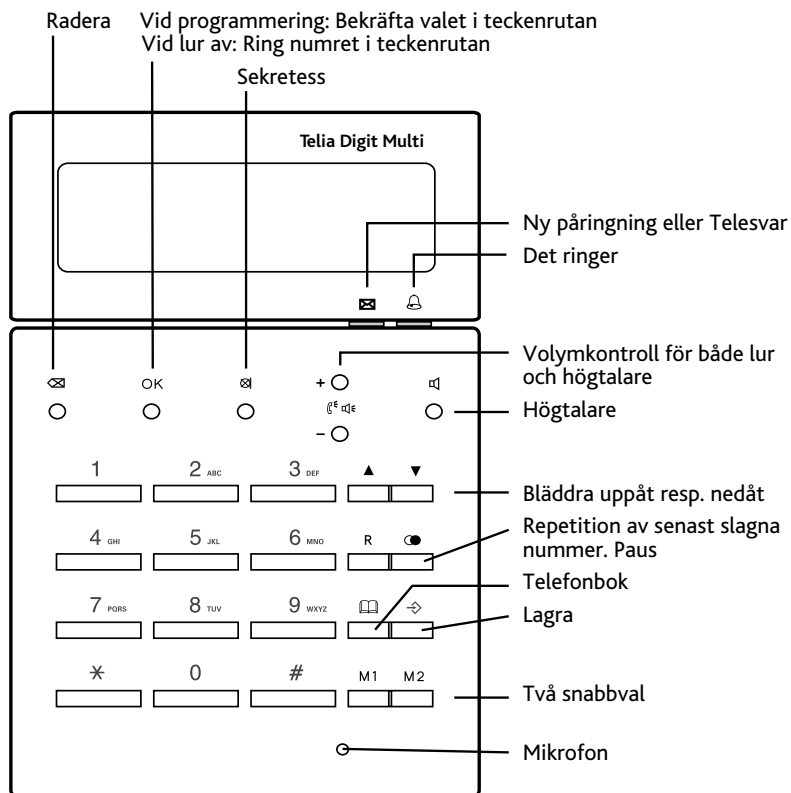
Radera
Vid programmering: Bekräfta valet i teckenrutan
Vid lur av: Ring numret i teckenrutan
Sekretess

Telia Digit Multi

Ny påringning eller Telesvar
Det ringer

OK
+
−
Volymkontroll för både lur och högtalare
Högtalare

1
2 ABC
3 DEF
▲
▼
Bläddra uppåt resp. nedåt

4 GHI
5 JKL
6 MNO
R
Repetition av senast slagna nummer. Paus

7 PQRS
8 TUV
9 WXYZ
Telefonbok
Lagra

*
0
#
M1
M2
Två snabbval

Mikrofon